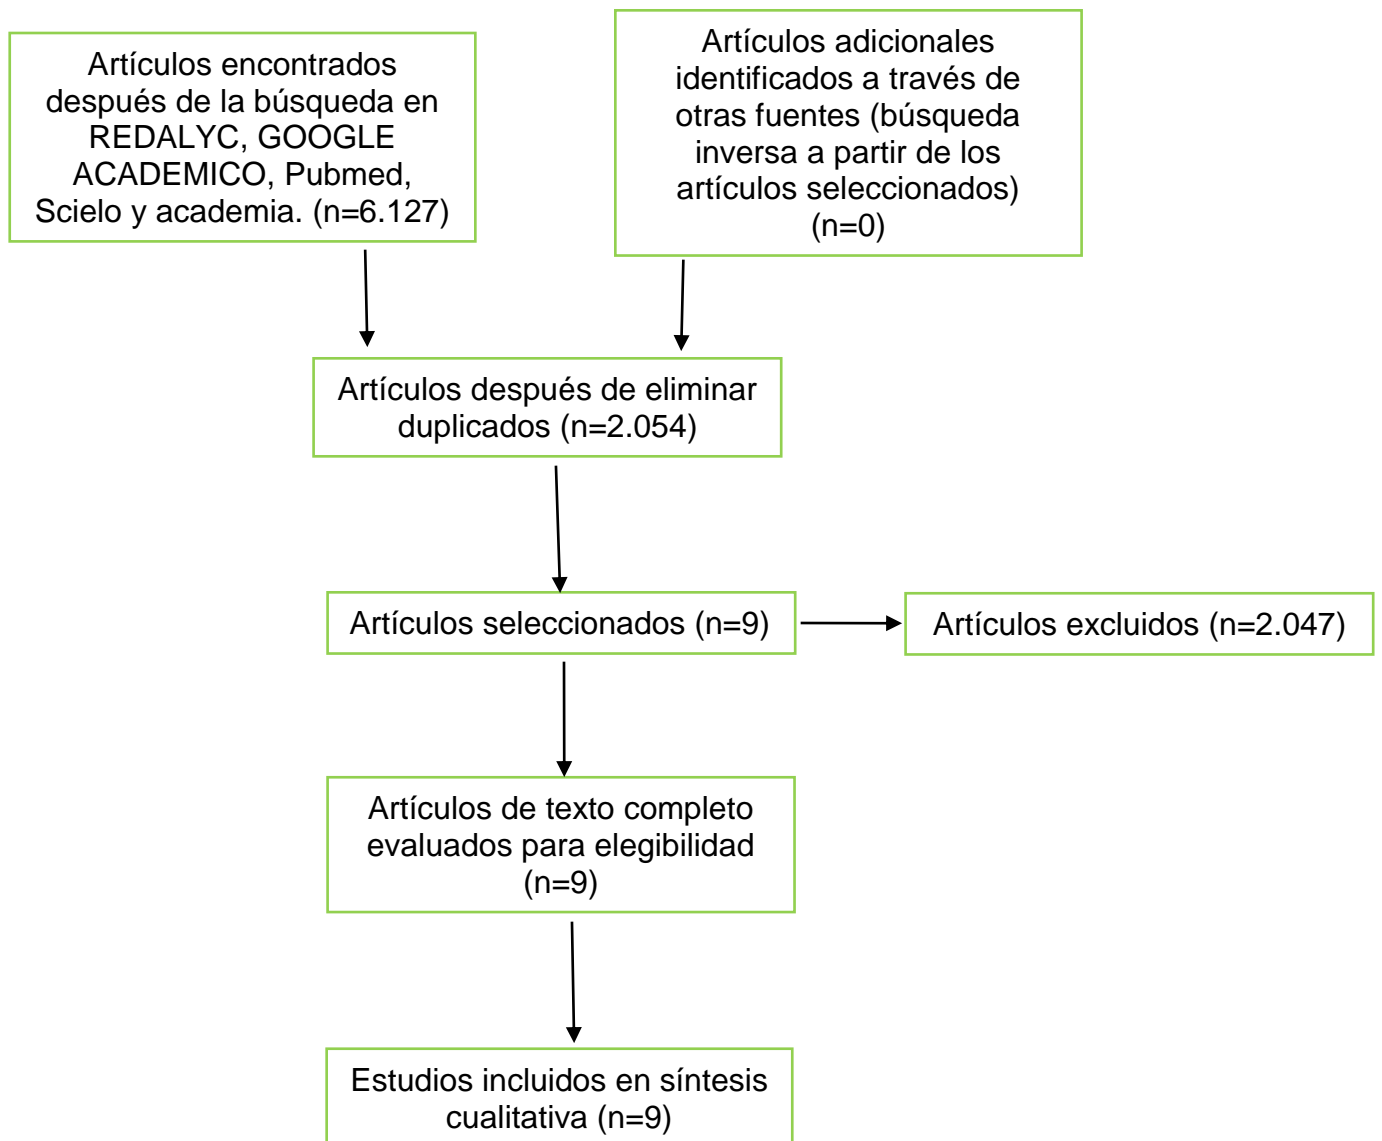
Artículos encontrados después de la búsqueda en REDALYC, GOOGLE ACADEMICO, Pubmed, Scielo y academia. (n=6.127)

Artículos adicionales identificados a través de otras fuentes (búsqueda inversa a partir de los artículos seleccionados) (n=0)

Artículos después de eliminar duplicados (n=2.054)

Artículos seleccionados (n=9)

Artículos excluidos (n=2.047)

Artículos de texto completo evaluados para elegibilidad (n=9)

Estudios incluidos en síntesis cualitativa (n=9)